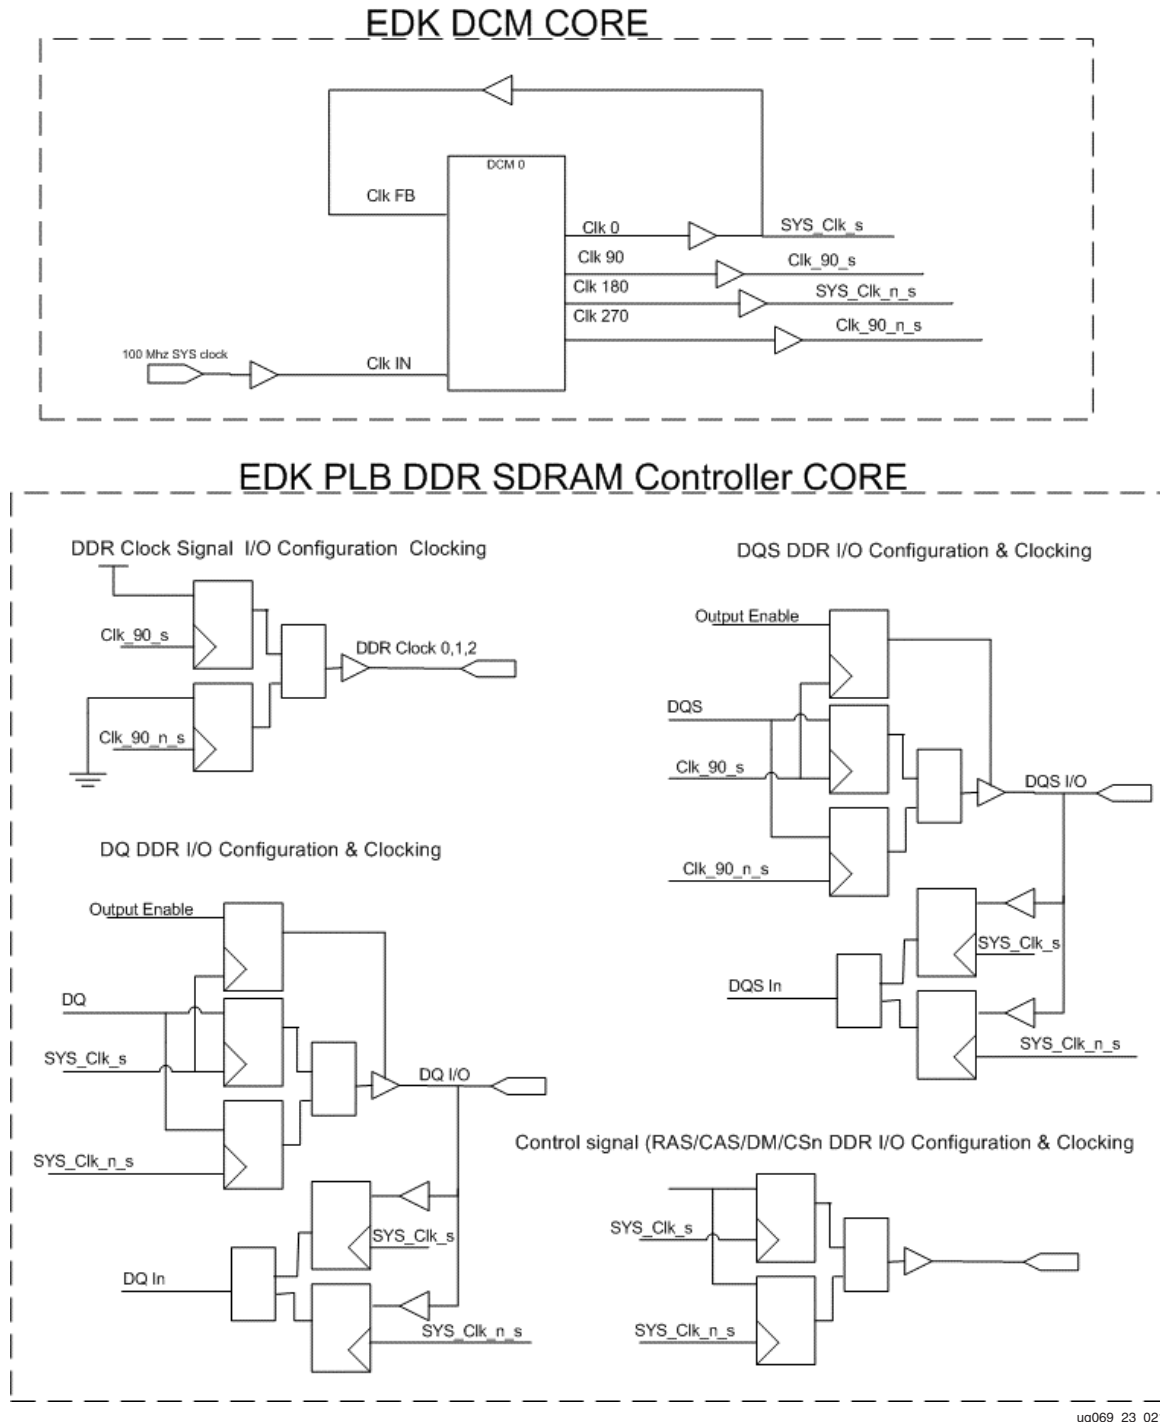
EDK DCM CORE

DCM 0

Clk FB

Clk 0

SYS_Clk_s

Clk 90

Clk_90_s

Clk 180

SYS_Clk_n_s

Clk 270

Clk_90_n_s

100 Mhz SYS clock

Clk IN

EDK PLB DDR SDRAM Controller CORE

DDR Clock Signal I/O Configuration Clocking

Clk_90_s

DDR Clock 0,1,2

Clk_90_n_s

DQS DDR I/O Configuration & Clocking

Output Enable

DQS

Clk_90_s

DQS I/O

Clk_90_n_s

SYS_Clk_s

DQS In

SYS_Clk_n_s

DQ DDR I/O Configuration & Clocking

Output Enable

DQ

SYS_Clk_s

DQ I/O

SYS_Clk_n_s

SYS_Clk_s

DQ In

SYS_Clk_n_s

Control signal (RAS/CAS/DM/CSn DDR I/O Configuration & Clocking

SYS_Clk_s

SYS_Clk_n_s

ug069_23_02